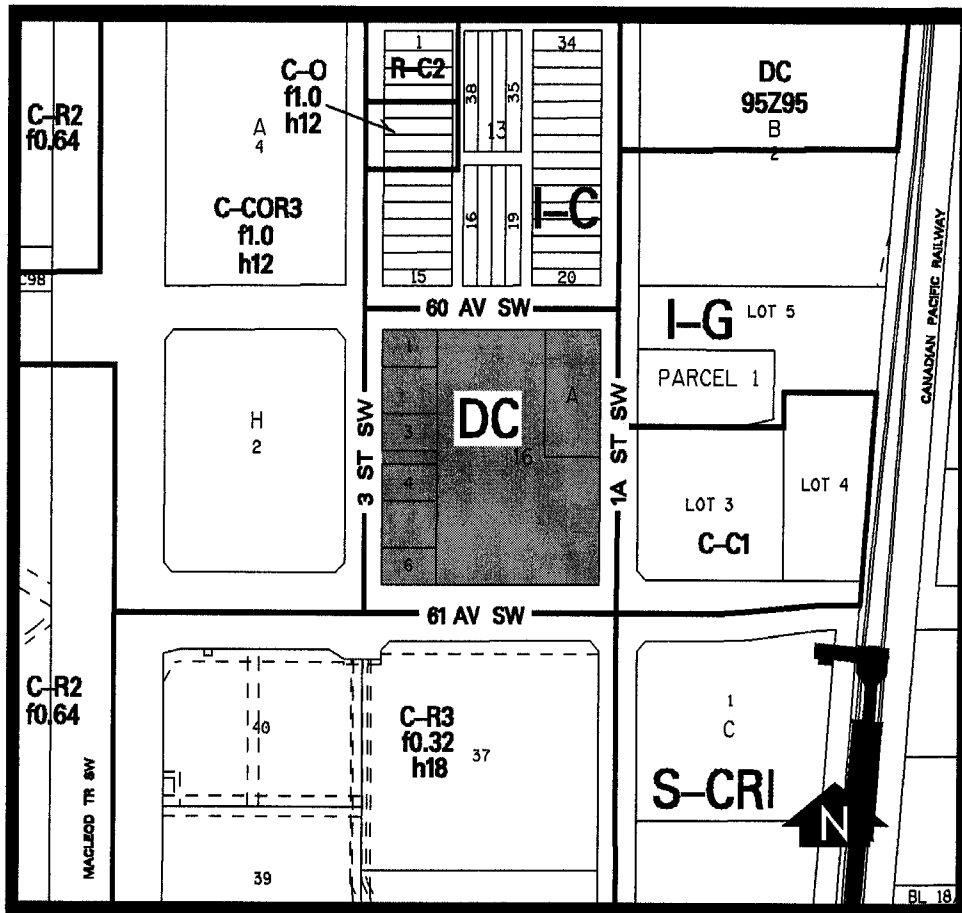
C–R2
f0.64

C98

A
4

C–O
f1.0
h12

C–COR3
f1.0
h12

1
R–C2
38
35
34
13
16
19
I–C
15
20

DC
95Z95
B
2

CANADIAN PACIFIC RAILWAY

60 AV SW

I–G LOT 5

PARCEL 1

H
2

3 ST SW

1
3
4
6
DC
A
16

1A ST SW

LOT 3
LOT 4
C–C1

61 AV SW

C–R2
f0.64

MACLEOD TR SW

40

C–R3
f0.32
h18
37

39

1
C

S–CRI

N

BL 18